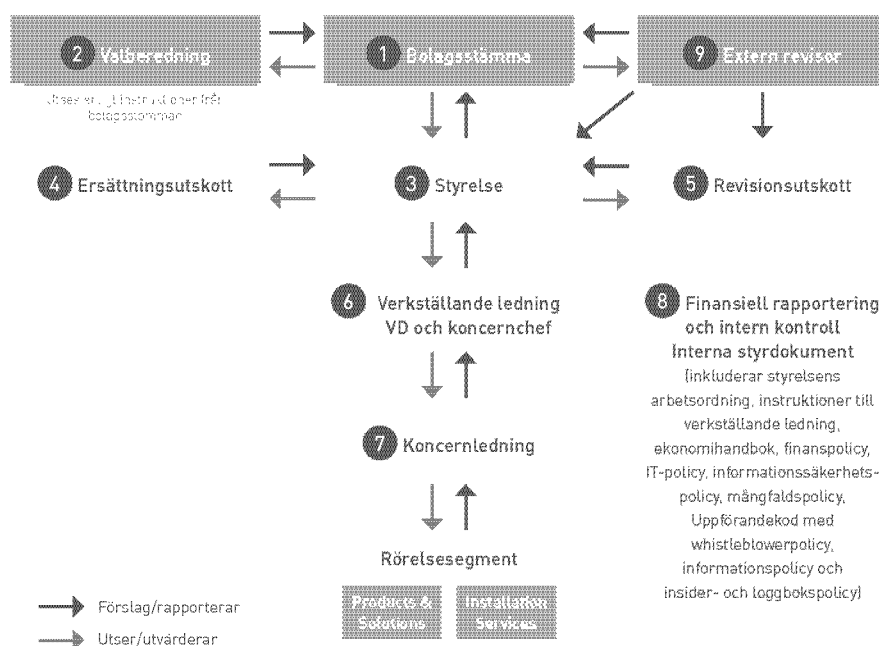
2 Valberedning

Utses enligt instruktioner från bolagsstämman

1 Bolagsstämma

9 Extern revisor

4 Ersättningsutskott

3 Styrelse

5 Revisionsutskott

6 Verkställande ledning VD och koncernchef

8 Finansiell rapportering och intern kontroll Interna styrdokument (inkluderar styrelsens arbetsordning, instruktioner till verkställande ledning, ekonomihandbok, finanspolicy, IT-policy, informationssäkerhetspolicy, mångfaldspolicy, Uppförandekod med whistleblowerpolicy, informationspolicy och insider- och loggbokspolicy)

7 Koncernledning

Rörelsesegment

Products & Solutions

Installation Services

Förslag/rapporterar

Utser/utvärderar